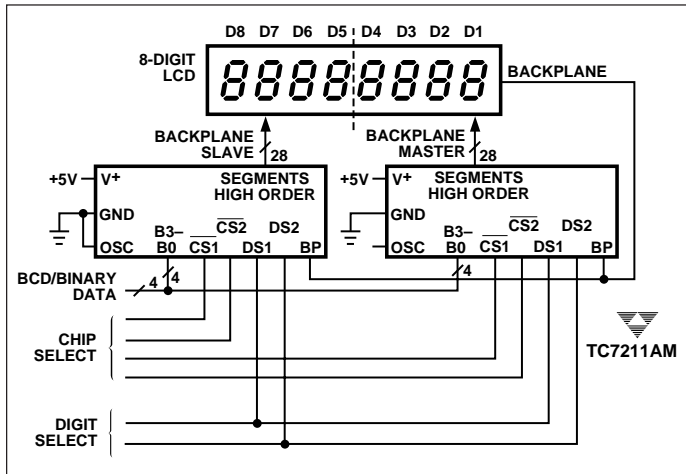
D8 D7 D6 D5 D4 D3 D2 D1

8-DIGIT LCD

88888888

BACKPLANE

BACKPLANE SLAVE

28

BACKPLANE MASTER

28

+5V V+

SEGMENTS HIGH ORDER

GND

B3– B0

$\overline{CS2}$

DS2

OSC

$\overline{CS1}$

DS1

BP

+5V V+

SEGMENTS HIGH ORDER

GND

B3– B0

$\overline{CS2}$

DS2

OSC

$\overline{CS1}$

DS1

BP

BCD/BINARY DATA

4

4

4

CHIP SELECT

DIGIT SELECT

TC7211AM